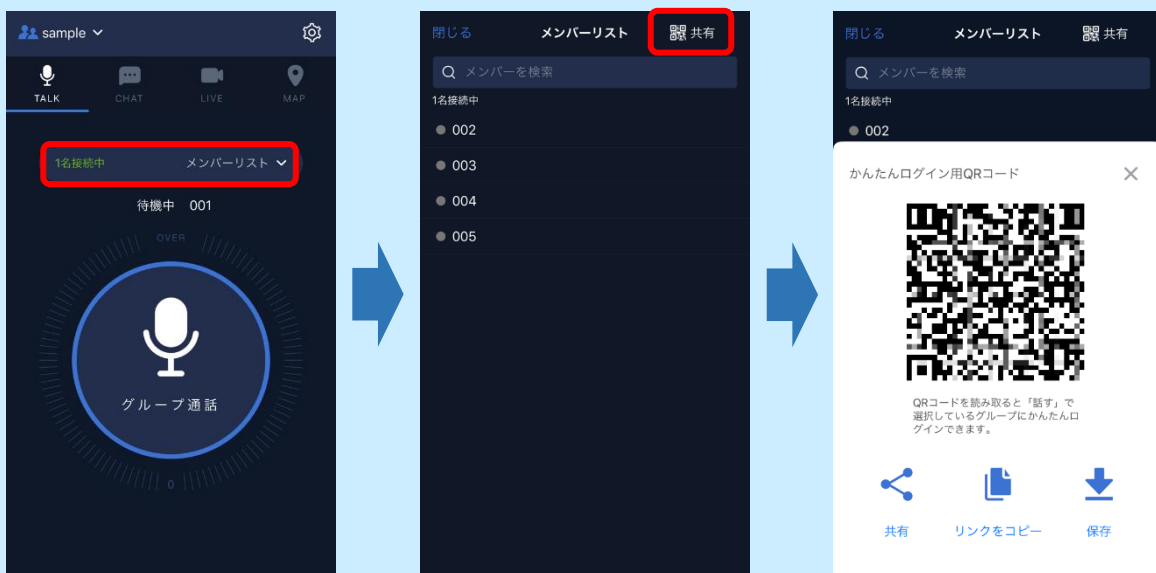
sample

TALK CHAT LIVE MAP

1名接続中 メンバーリスト

待機中 001

OVER

グループ通話

0

閉じる メンバーリスト 共有

メンバーを検索

1名接続中

002

003

004

005

閉じる メンバーリスト 共有

メンバーを検索

1名接続中

002

かんたんログイン用QRコード

QRコードを読み取ると「話す」で選択しているグループにかんたんログインできます。

共有 リンクをコピー 保存